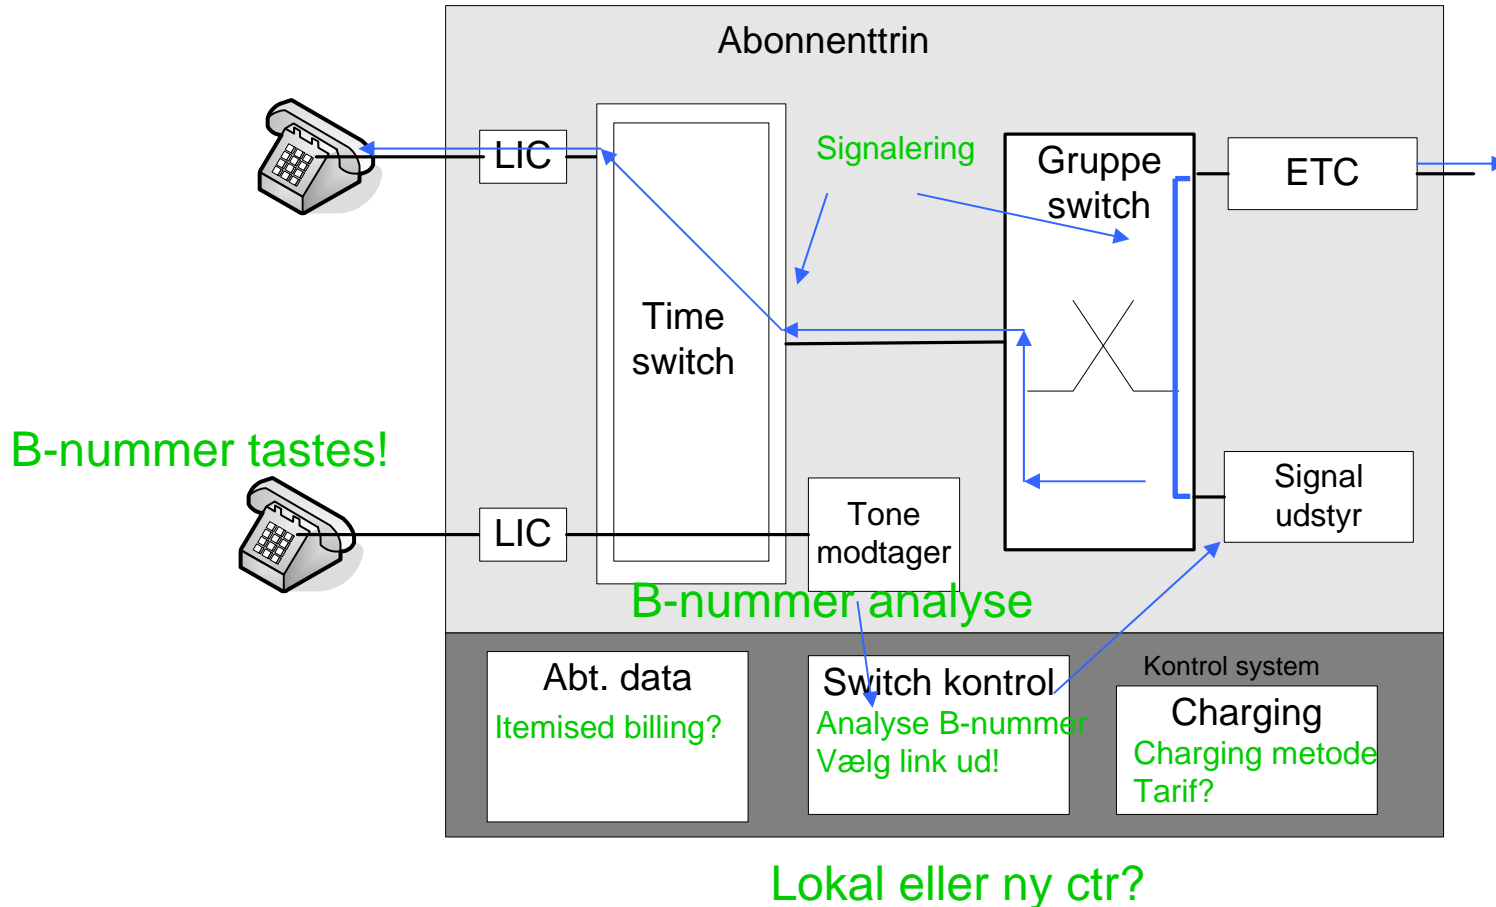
Abonnenttrin

LIC

Signalering

Gruppe switch

ETC

Time switch

B-nummer tastes!

Signal udstyr

LIC

Tone modtager

B-nummer analyse

Abt. data
Itemised billing?

Switch kontrol
Analyse B-nummer
Vælg link ud!

Kontrol system

Charging
Charging metode
Tarif?

Lokal eller ny ctr?